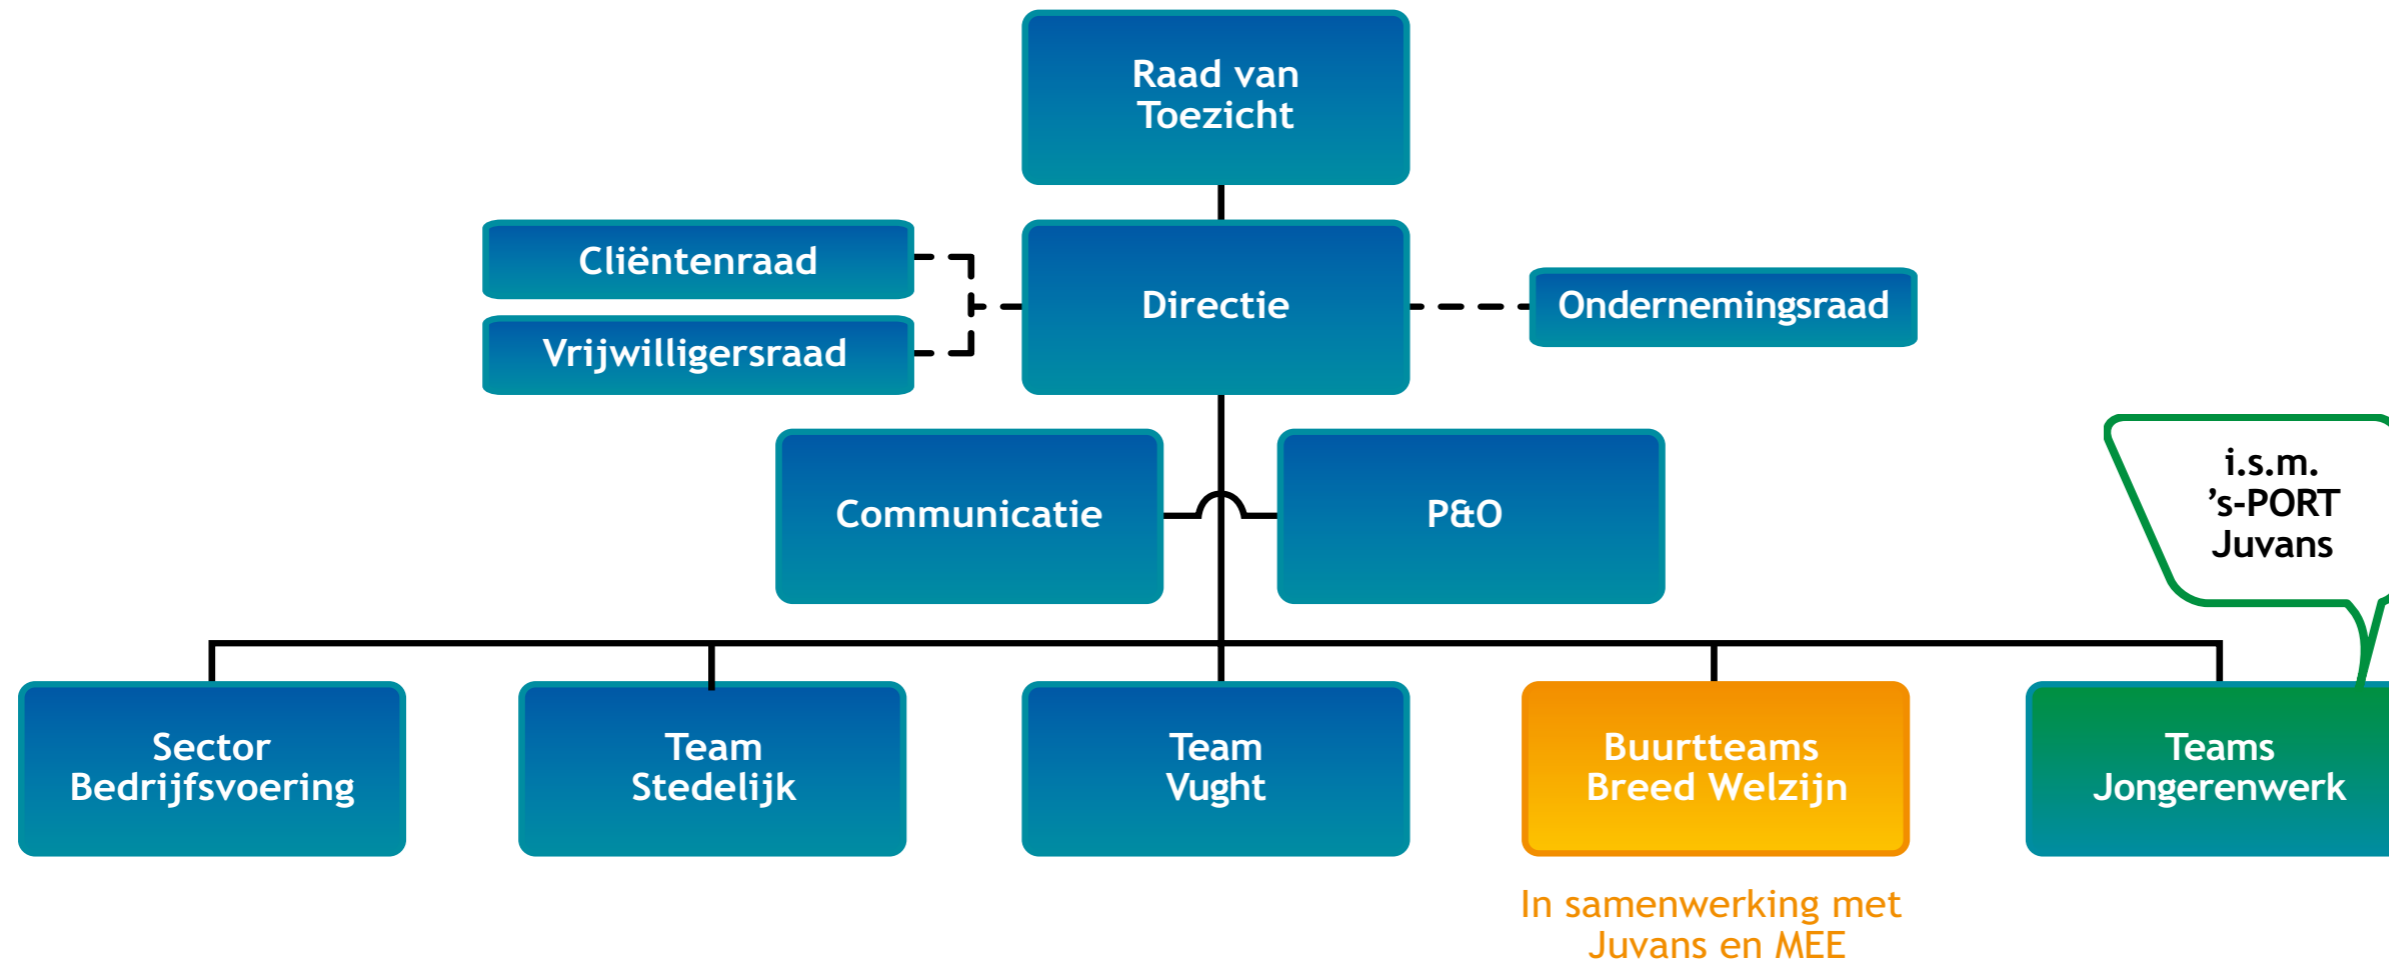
Raad van Toezicht

Cliëntenraad

Vrijwilligersraad

Directie

Ondernemingsraad

Communicatie

P&O

i.s.m. ’s-PORT Juvans

Sector Bedrijfsvoering

Team Stedelijk

Team Vught

Buurtteams Breed Welzijn

Teams Jongerenwerk

In samenwerking met Juvans en MEE